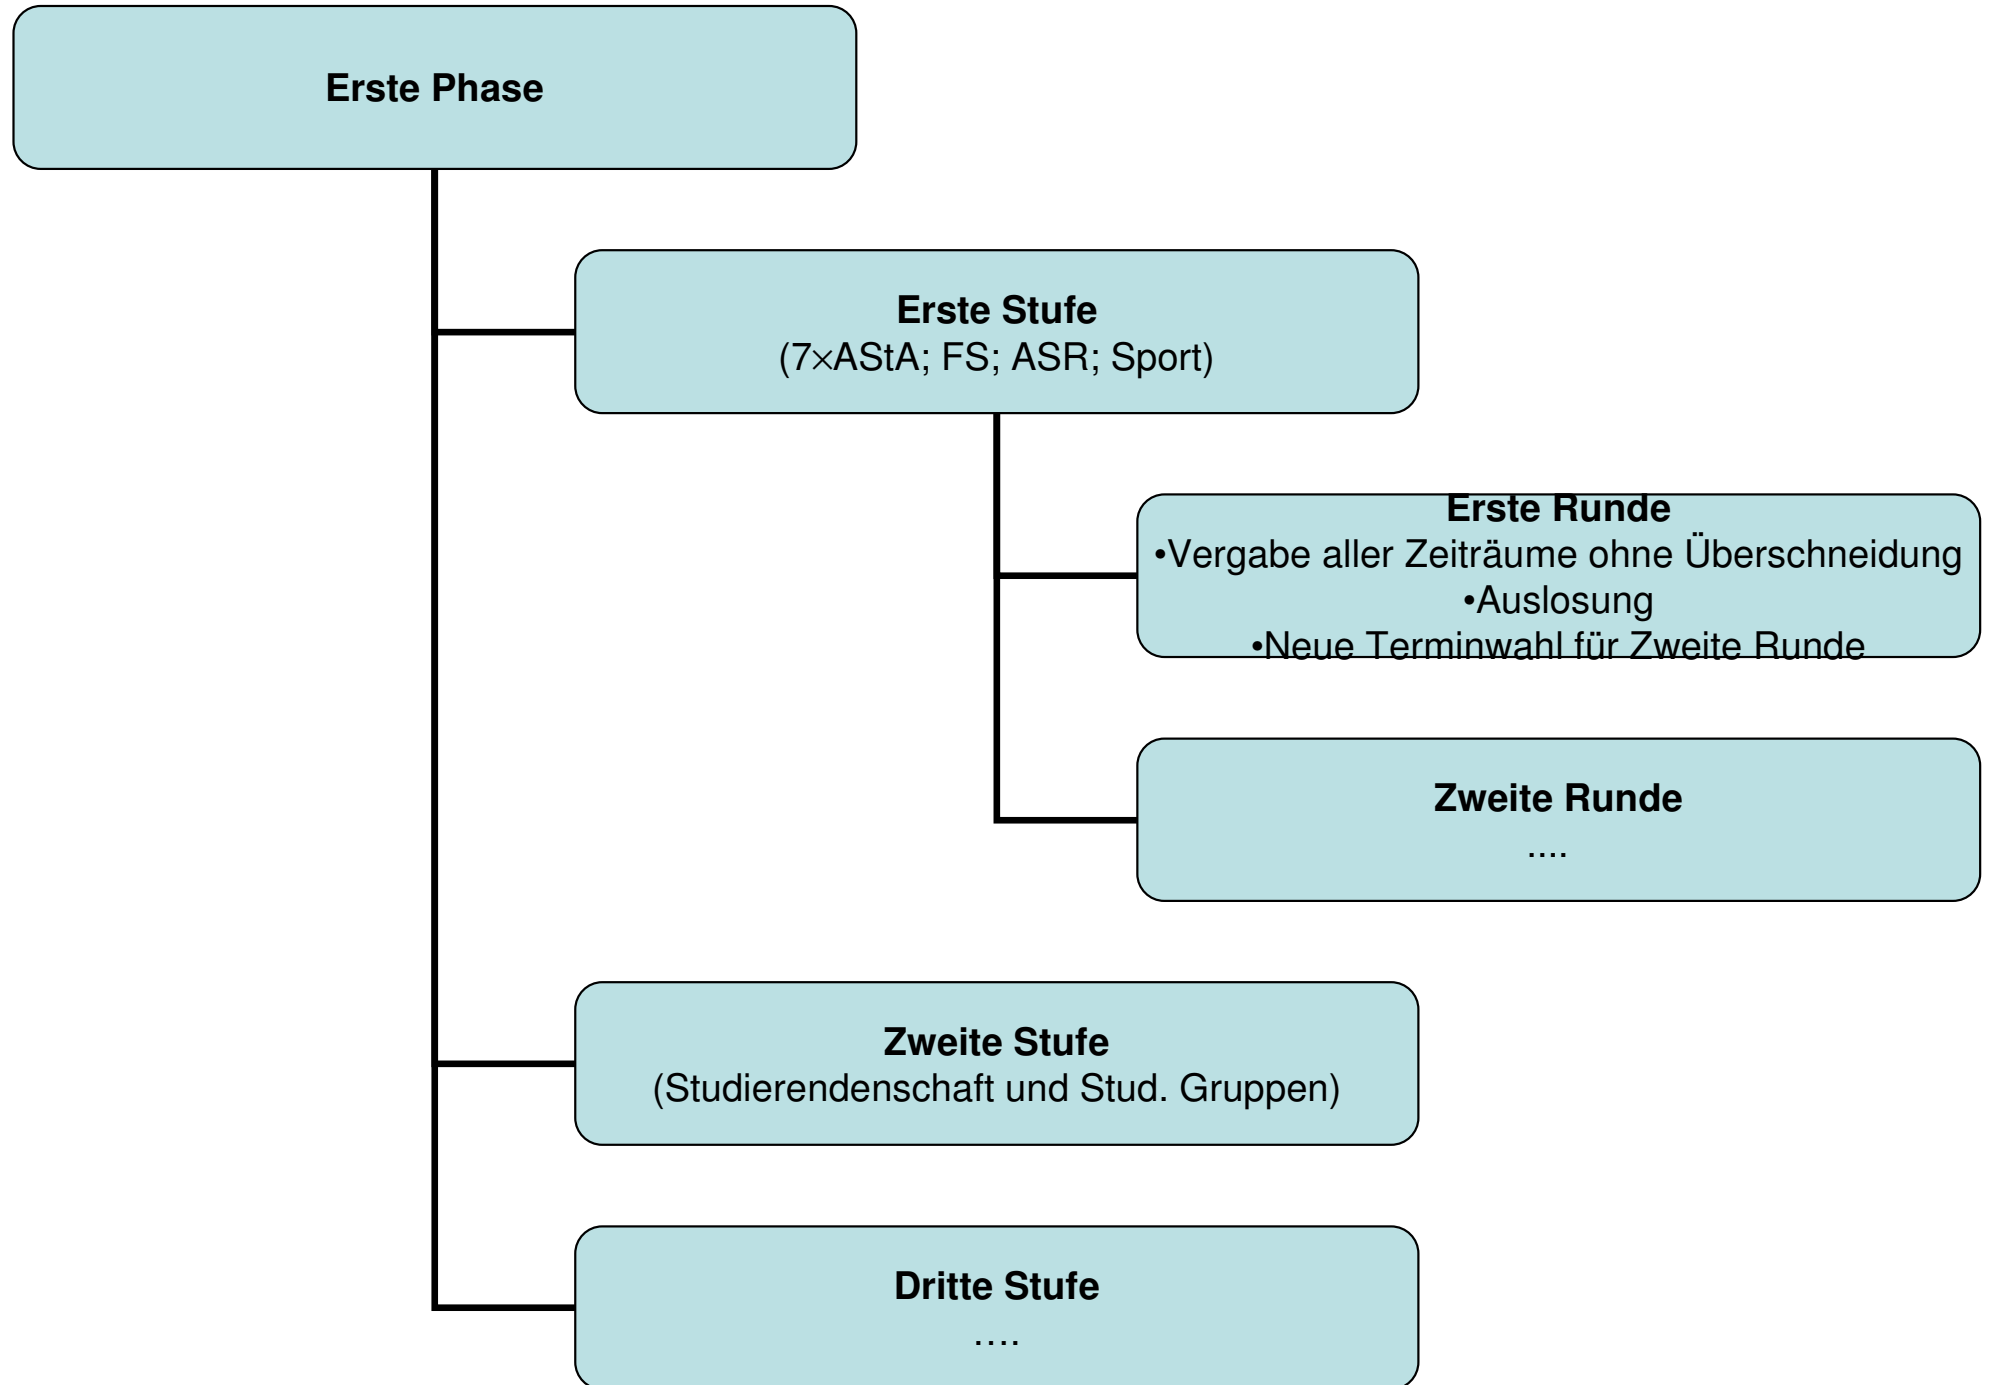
Erste Phase

Erste Stufe
(7×AStA; FS; ASR; Sport)

Erste Runde
•Vergabe aller Zeiträume ohne Überschneidung
•Auslosung
•Neue Terminwahl für Zweite Runde

Zweite Runde
....

Zweite Stufe
(Studierendenschaft und Stud. Gruppen)

Dritte Stufe
....